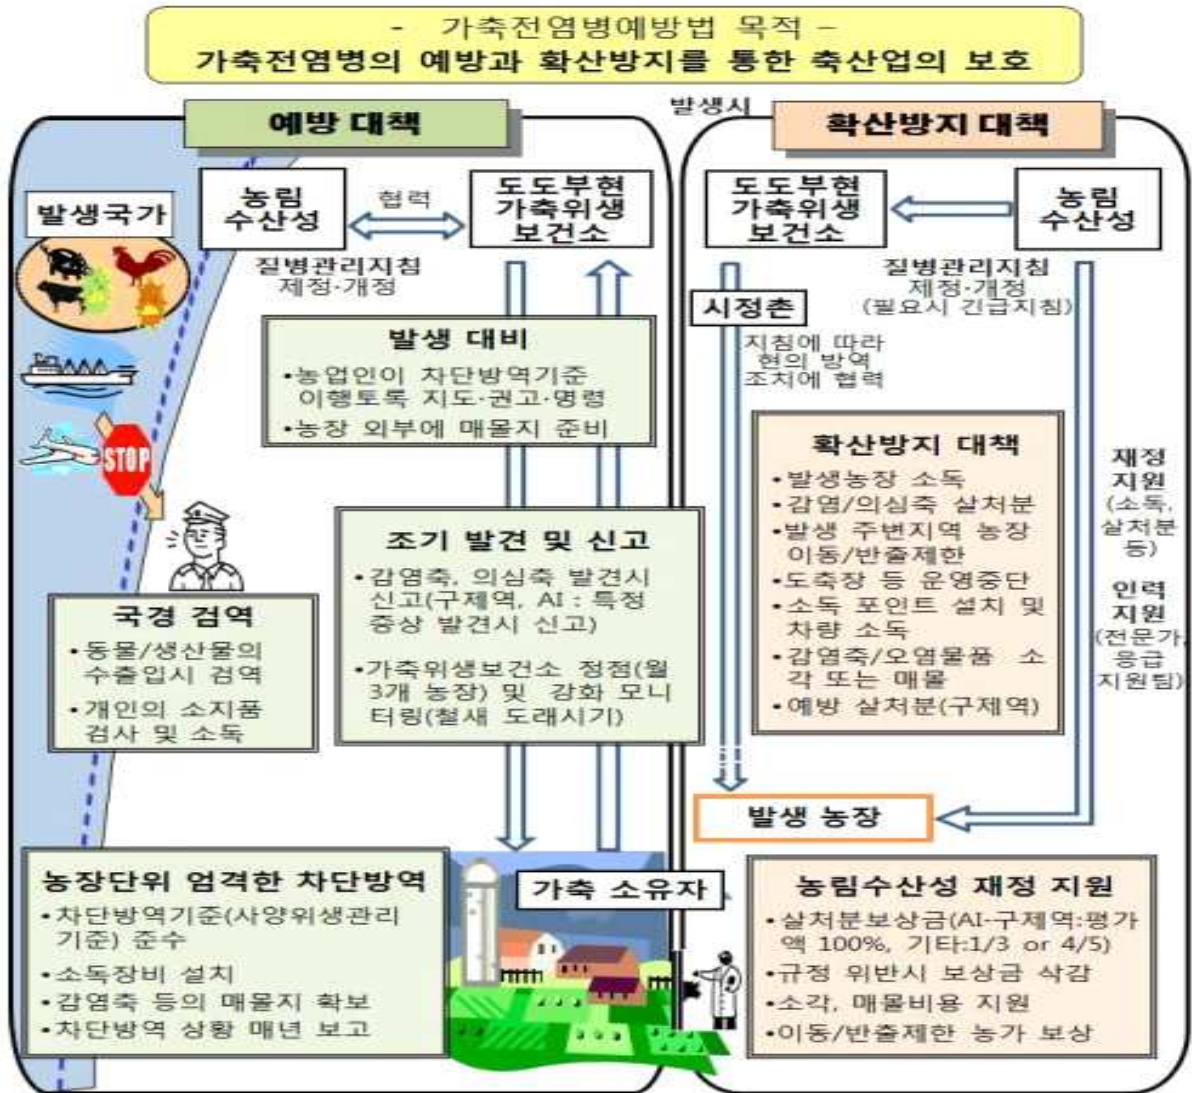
- 가축전염병예방법 목적 -
가축전염병의 예방과 확산방지를 통한 축산업의 보호

발생시

예방 대책

발생국가

STOP

농림 수산성

협력

도도부현 가축위생 보건소

질병관리지침 제정·개정

발생 대비
•농업인이 차단방역기준 이행토록 지도·권고·명령
•농장 외부에 매몰지 준비

조기 발견 및 신고
•감염축, 의심축 발견시 신고(구제역, AI : 특정 증상 발견시 신고)
•가축위생보건소 정점(월 3개 농장) 및 강화 모니터링(철새 도래시기)

국경 검역
•동물/생산물의 수출입시 검역
•개인의 소지품 검사 및 소독

농장단위 엄격한 차단방역
•차단방역기준(사양위생관리 기준) 준수
•소독장비 설치
•감염축 등의 매몰지 확보
•차단방역 상황 매년 보고

가축 소유자

확산방지 대책

도도부현 가축위생 보건소

농림 수산성

질병관리지침 제정·개정 (필요시 긴급지침)

시정촌

지침에 따라 현의 방역 조치에 협력

확산방지 대책
•발생농장 소독
•감염/의심축 살처분
•발생 주변지역 농장 이동/반출제한
•도축장 등 운영중단
•소독 포인트 설치 및 차량 소독
•감염축/오염물품 소각 또는 매몰
•예방 살처분(구제역)

재정 지원 (소독, 살처분 등)

인력 지원 (전문가, 응급 지원팀)

발생 농장

농림수산성 재정 지원
•살처분보상금(AI·구제역:평가액 100%, 기타:1/3 or 4/5)
•규정 위반시 보상금 삭감
•소각, 매몰비용 지원
•이동/반출제한 농가 보상